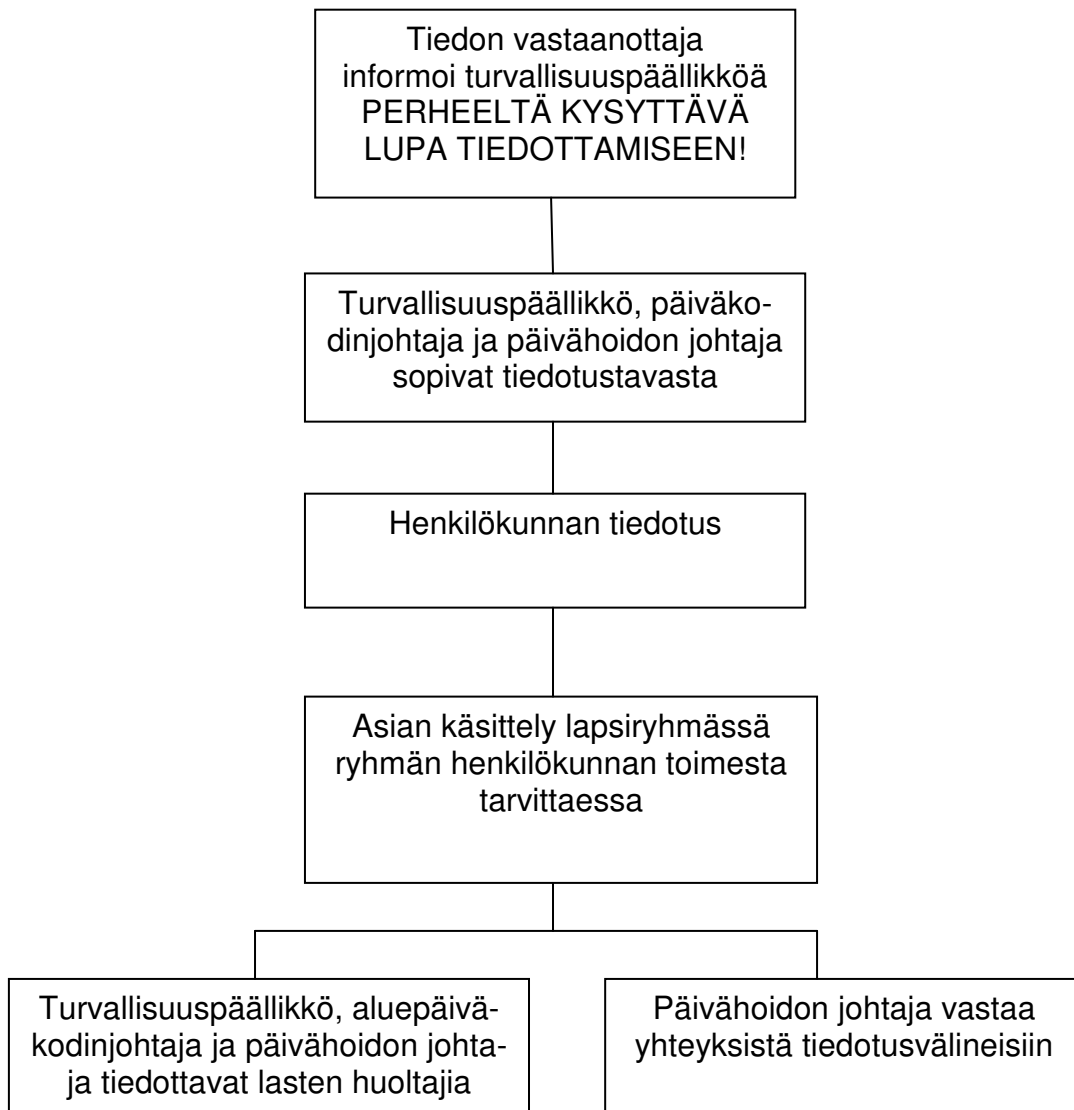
Tiedon vastaanottaja informoi turvallisuuspäällikköä PERHEELTÄ KYSYTTÄVÄ LUPA TIEDOTTAMISEEN!

Turvallisuuspäällikkö, päiväkodinjohtaja ja päivähoidon johtaja sopivat tiedotustavasta

Henkilökunnan tiedotus

Asian käsittely lapsiryhmässä ryhmän henkilökunnan toimesta tarvittaessa

Turvallisuuspäällikkö, aluepäiväkodinjohtaja ja päivähoidon johtaja tiedottavat lasten huoltajia

Päivähoidon johtaja vastaa yhteyksistä tiedotusvälineisiin